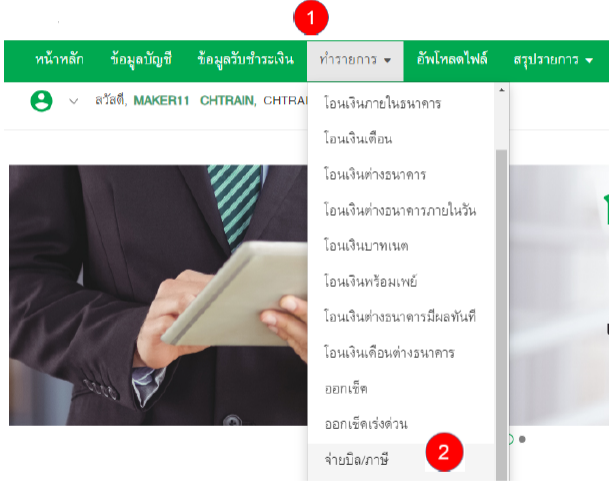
1

หน้าหลัก ข้อมูลบัญชี ข้อมูลรับชำระเงิน ทำรายการ ▾ อัพโหลดไฟล์ สรุปรายการ ▾

สวัสดี, MAKER11 CHTRAIN, CHTRAI

โอนเงินภายในธนาคาร
โอนเงินเดือน
โอนเงินต่างธนาคาร
โอนเงินต่างธนาคารภายในวัน
โอนเงินบาทเนต
โอนเงินพร้อมเพย์
โอนเงินต่างธนาคารมีผลทันที
โอนเงินเดือนต่างธนาคาร
ออกเช็ค
ออกเช็คเร่งด่วน
จ่ายบิล/ภาษี

2